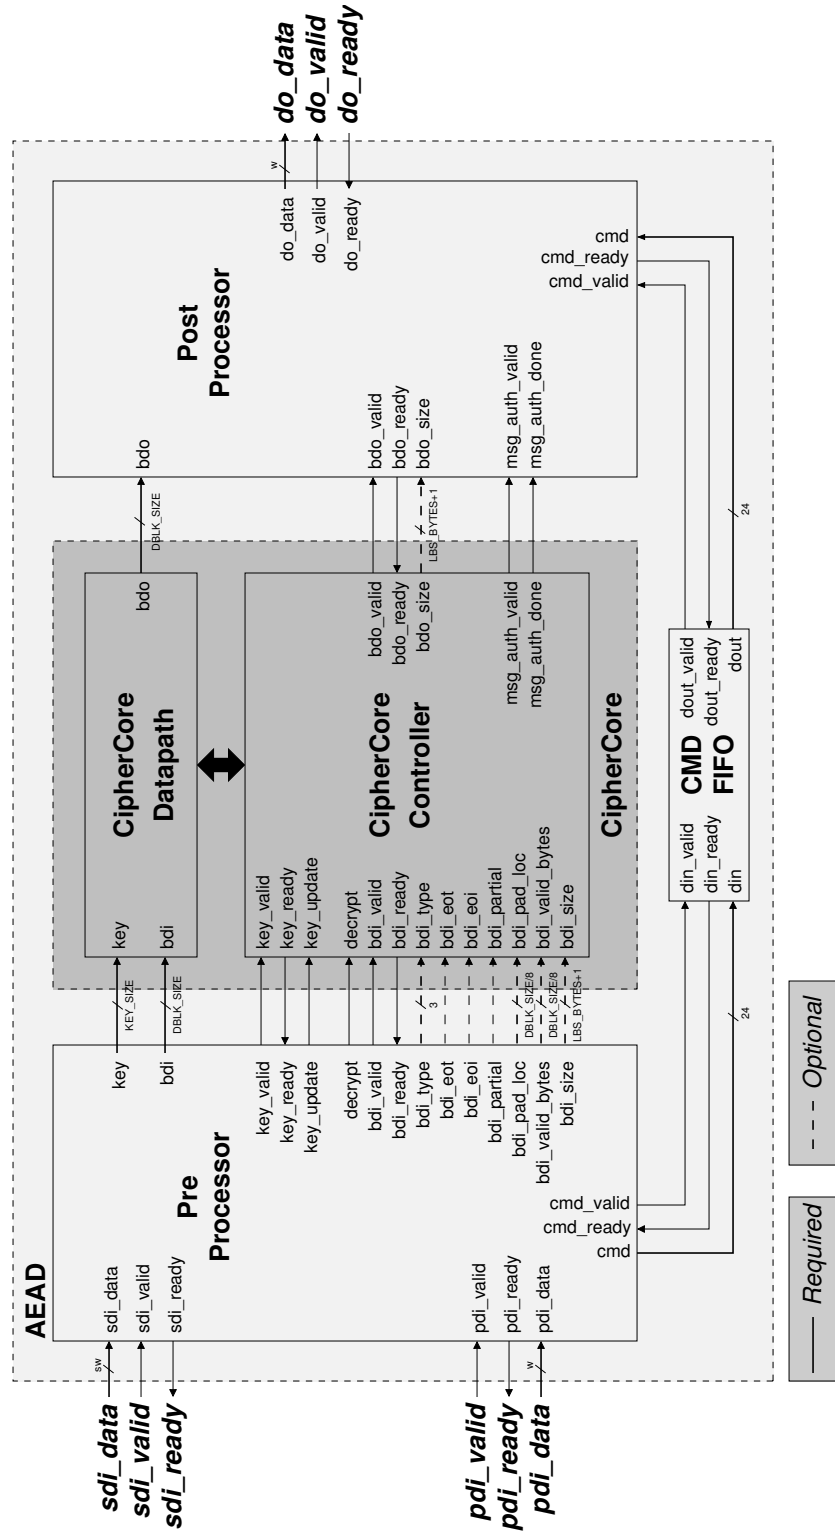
do_data
do_valid
do_ready

AEAD

w

Post Processor

do_data
do_valid
do_ready

cmd
cmd_ready
cmd_valid

bdo

bdo_valid
bdo_ready
bdo_size

msg_auth_valid
msg_auth_done

DBLK_SIZE
LBS_BYTES+1
24

CipherCore Datapath

key
bdi
bdo

CipherCore Controller

key_valid
key_ready
key_update
decrypt
bdi_valid
bdi_ready
bdi_type
bdi_eot
bdi_eoi
bdi_partial
bdi_pad_loc
bdi_valid_bytes
bdi_size

bdo_valid
bdo_ready
bdo_size
msg_auth_valid
msg_auth_done

CipherCore

CMD FIFO

din_valid
din_ready
din
dout_valid
dout_ready
dout

KEY_SIZE
DBLK_SIZE
3
DBLK_SIZE/8
DBLK_SIZE/8
LBS_BYTES+1
24

Pre Processor

sdi_data
sdi_valid
sdi_ready

key
bdi

key_valid
key_ready
key_update
decrypt
bdi_valid
bdi_ready
bdi_type
bdi_eot
bdi_eoi
bdi_partial
bdi_pad_loc
bdi_valid_bytes
bdi_size

cmd_valid
cmd_ready
cmd

pdi_valid
pdi_ready
pdi_data

sw
w

sdi_data
sdi_valid
sdi_ready

pdi_valid
pdi_ready
pdi_data

Required
Optional